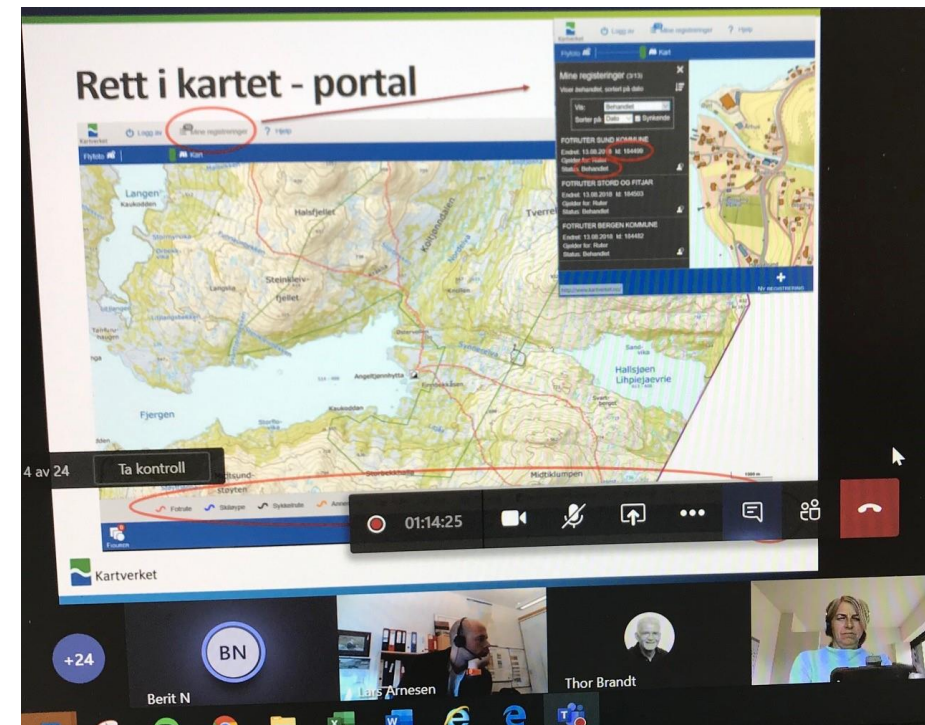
Rett i kartet - portal

Kartverket Logg av Mine registreringer ? Hjelp

Flyfoto Kart

Kartverket Logg av Mine registreringer ? Hjelp

Flyfoto Kart

Mine registreringer (313)

Viser behandlet, sortert på dato

Vis: Behandlet

Sorter på: Dato Synkende

FOTRUTER SUND KOMMUNE
Endret: 13.08.2018 Id: 184499
Gjelder for: Ruter
Status: Behandlet

FOTRUTER STORD OG FITJAR
Endret: 13.08.2018 Id: 184503
Gjelder for: Ruter
Status: Behandlet

FOTRUTER BERGEN KOMMUNE
Endret: 13.08.2018 Id: 184482
Gjelder for: Ruter
Status: Behandlet

NY REGISTRERING

Langen
Kaukodden
Halsfjellet
Tverrel
Steinkleiv-fjellet
Angeltjønnhytta
Fjergen
Kaukoddan
Hallsjøen
Lihpiejaevrie
Sand-vika
Midtiklumpen
Storbekken
Alen
støyten

Fotrute Skiløype Sykkelrute

Fravalg

Kartverket

4 av 24 Ta kontroll

01:14:25

+24 BN Berit N Lars Arnesen Thor Brandt